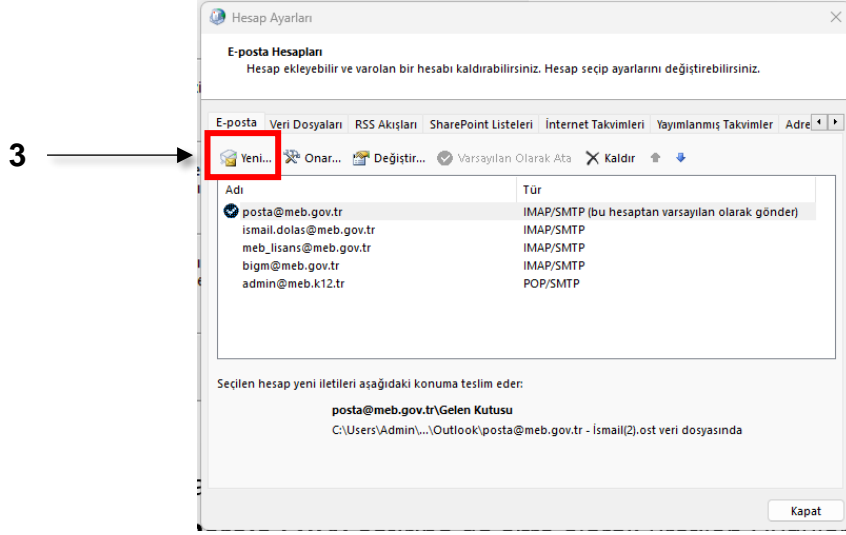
3

Hesap Ayarları

E-posta Hesapları
Hesap ekleyebilir ve varolan bir hesabı kaldırabilirsiniz. Hesap seçip ayarlarını değiştirebilirsiniz.

E-posta | Veri Dosyaları | RSS Akışları | SharePoint Listeleri | İnternet Takvimleri | Yayımlanmış Takvimler | Adre

Yeni... Onar... Değiştir... Varsayılan Olarak Ata Kaldır

| Adı | Tür |
|---|---|
| posta@meb.gov.tr | IMAP/SMTP (bu hesaptan varsayılan olarak gönder) |
| ismail.dolas@meb.gov.tr | IMAP/SMTP |
| meb_lisans@meb.gov.tr | IMAP/SMTP |
| bigm@meb.gov.tr | IMAP/SMTP |
| admin@meb.k12.tr | POP/SMTP |

Seçilen hesap yeni iletileri aşağıdaki konuma teslim eder:

posta@meb.gov.tr\Gelen Kutusu
C:\Users\Admin\...\Outlook\posta@meb.gov.tr - İsmail(2).ost veri dosyasında

Kapat